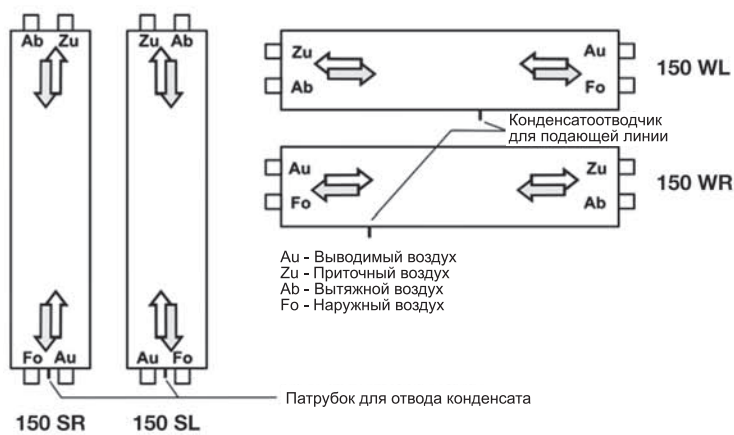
Ab Zu

Zu Ab

Zu

Au

Ab

Fo

150 WL

Конденсатоотводчик для подающей линии

Au

Zu

Fo

Ab

150 WR

Au - Выводимый воздух
Zu - Приточный воздух
Ab - Вытяжной воздух
Fo - Наружный воздух

Fo Au

Au Fo

Патрубок для отвода конденсата

150 SR

150 SL